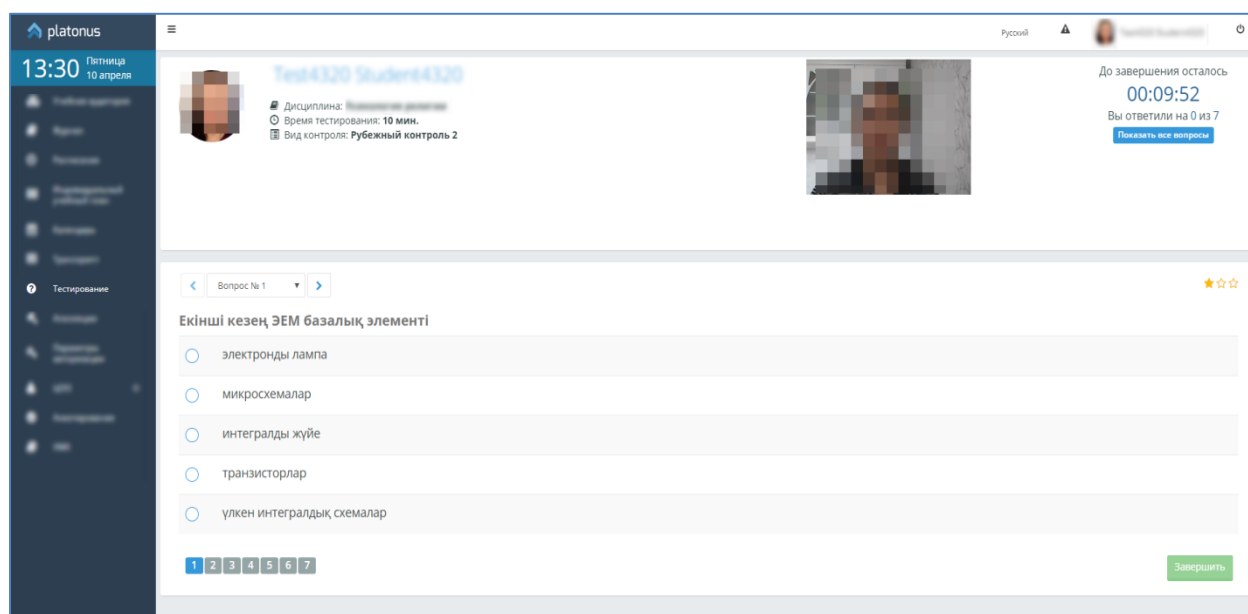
platonus

13:30 Пятница 10 апреля

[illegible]
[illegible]
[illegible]
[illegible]
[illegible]
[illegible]
Тестирование
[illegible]
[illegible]
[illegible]
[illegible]
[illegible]

≡

Русский

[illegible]

Test4320 Student4320

Дисциплина: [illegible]
Время тестирования: 10 мин.
Вид контроля: Рубежный контроль 2

До завершения осталось
00:09:52
Вы ответили на 0 из 7
Показать все вопросы

Вопрос № 1

Екінші кезең ЭЕМ базалық элементі

электронды лампа

микросхемалар

интегралды жүйе

транзисторлар

үлкен интегралдық схемалар

1 2 3 4 5 6 7

Завершить